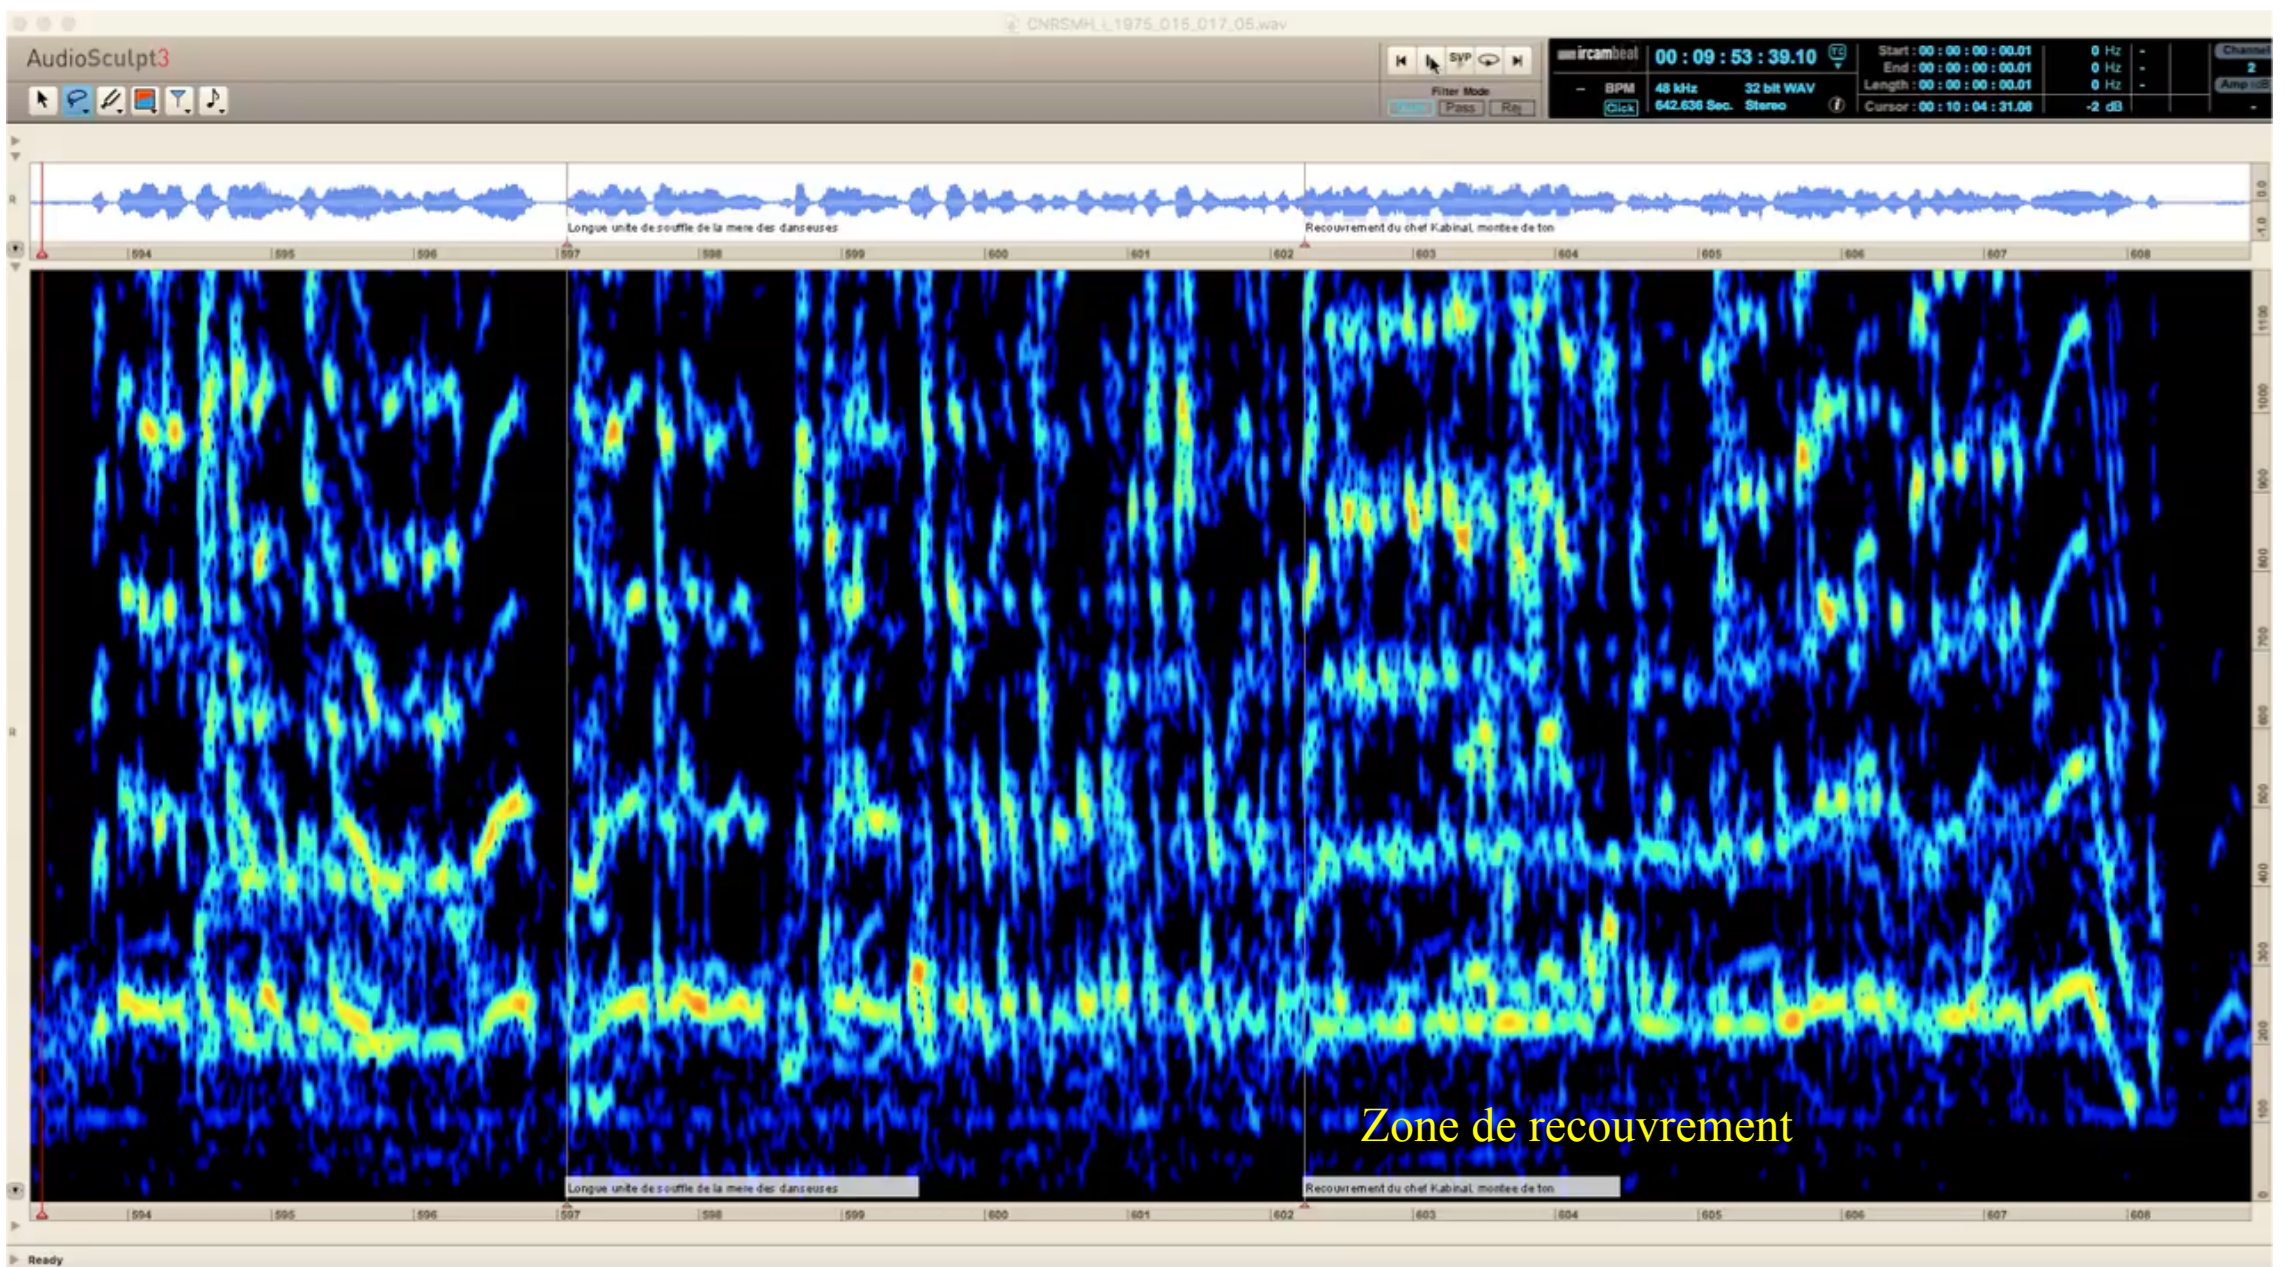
CNRSMH_I_1975_016_017_05.wav

AudioSculpt3

SYP

Filter Mode

Pass Rej

ircambeat

00 : 09 : 53 : 39.10

BPM Click

48 kHz 32 bit WAV

642.636 Sec. Stereo

Start : 00 : 00 : 00 : 00.01 0 Hz

End : 00 : 00 : 00 : 00.01 0 Hz

Length : 00 : 00 : 00 : 00.01 0 Hz

Cursor : 00 : 10 : 04 : 31.08 -2 dB

Channel 2

Amp dB

Longue unite de souffle de la mere des danseuses

Recouvrement du chef Kabinal, montee de ton

594 595 596 597 598 599 600 601 602 603 604 605 606 607 608

1100 1000 900 800 700 600 500 400 300 200 100 0

Zone de recouvrement

Longue unite de souffle de la mere des danseuses

Recouvrement du chef Kabinal, montee de ton

594 595 596 597 598 599 600 601 602 603 604 605 606 607 608

Ready